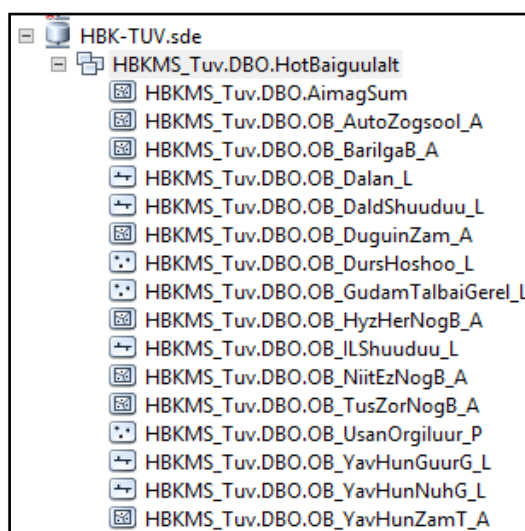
HBK-TUV.sde
HBKMS_Tuv.DBO.HotBaiguulalt
HBKMS_Tuv.DBO.AimagSum
HBKMS_Tuv.DBO.OB_AutoZogsool_A
HBKMS_Tuv.DBO.OB_BarilgaB_A
HBKMS_Tuv.DBO.OB_Dalan_L
HBKMS_Tuv.DBO.OB_DaldShuuduu_L
HBKMS_Tuv.DBO.OB_DuguinZam_A
HBKMS_Tuv.DBO.OB_DursHoshoo_L
HBKMS_Tuv.DBO.OB_GudamTalbaiGerel_L
HBKMS_Tuv.DBO.OB_HyzHerNogB_A
HBKMS_Tuv.DBO.OB_ILShuuduu_L
HBKMS_Tuv.DBO.OB_NiitEzNogB_A
HBKMS_Tuv.DBO.OB_TusZorNogB_A
HBKMS_Tuv.DBO.OB_UsanOrgiluur_P
HBKMS_Tuv.DBO.OB_YavHunGuurG_L
HBKMS_Tuv.DBO.OB_YavHunNuhG_L
HBKMS_Tuv.DBO.OB_YavHunZamT_A